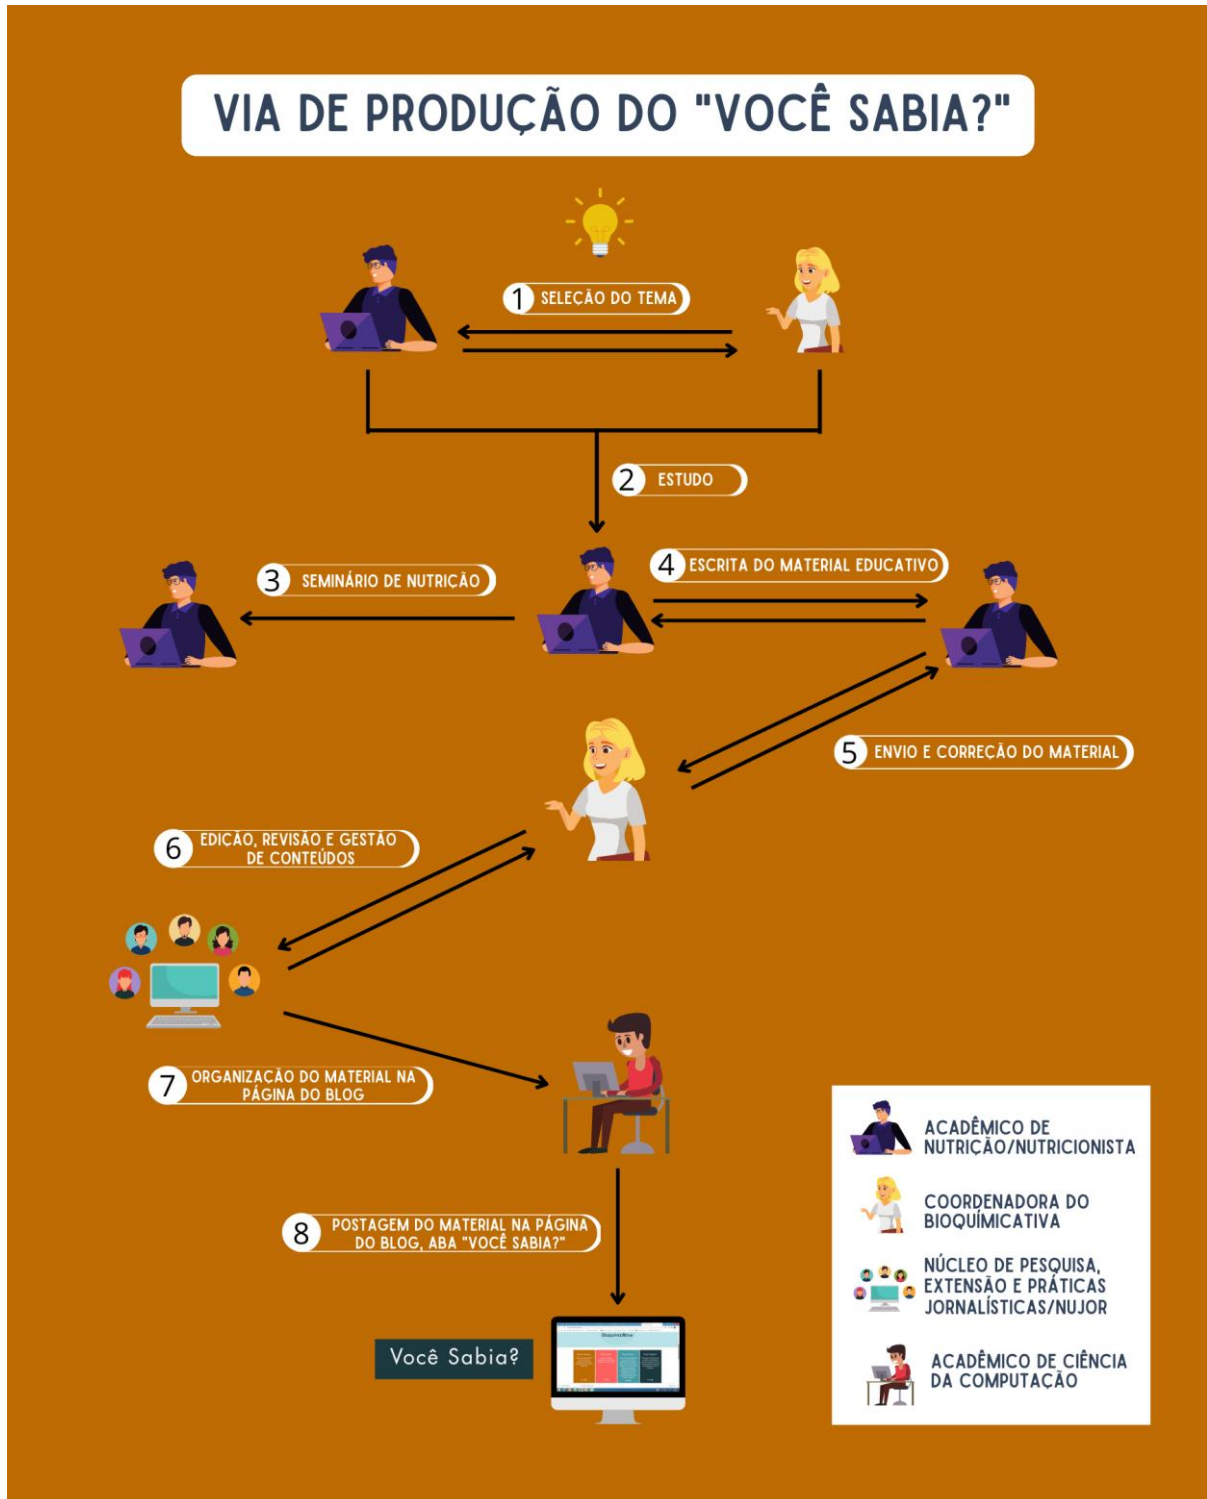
VIA DE PRODUÇÃO DO "VOCÊ SABIA?"

1 SELEÇÃO DO TEMA

2 ESTUDO

3 SEMINÁRIO DE NUTRIÇÃO

4 ESCRITA DO MATERIAL EDUCATIVO

5 ENVIO E CORREÇÃO DO MATERIAL

6 EDIÇÃO, REVISÃO E GESTÃO DE CONTEÚDOS

7 ORGANIZAÇÃO DO MATERIAL NA PÁGINA DO BLOG

8 POSTAGEM DO MATERIAL NA PÁGINA DO BLOG, ABA "VOCÊ SABIA?"

Você Sabia?

ACADÊMICO DE NUTRIÇÃO/NUTRICIONISTA

COORDENADORA DO BIOQUÍMICATIVA

NÚCLEO DE PESQUISA, EXTENSÃO E PRÁTICAS JORNALÍSTICAS/NUJOR

ACADÊMICO DE CIÊNCIA DA COMPUTAÇÃO